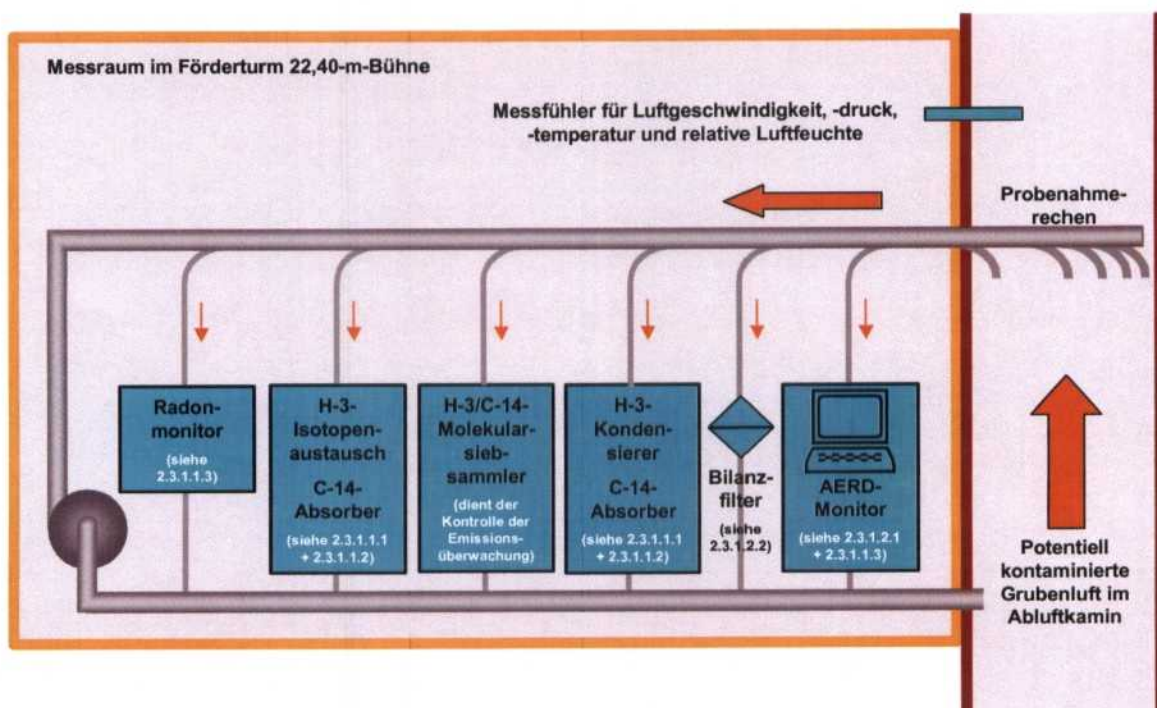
Messraum im Förderturm 22,40-m-Bühne

Messfühler für Luftgeschwindigkeit, -druck, -temperatur und relative Luftfeuchte

Probenahmerechen

Radonmonitor

(siehe 2.3.1.1.3)

H-3-Isotopenaustausch

C-14-Absorber

(siehe 2.3.1.1.1 + 2.3.1.1.2)

H-3/C-14-Molekularsiebsammler

(dient der Kontrolle der Emissionsüberwachung)

H-3-Kondensierer

C-14-Absorber

(siehe 2.3.1.1.1 + 2.3.1.1.2)

Bilanzfilter

(siehe 2.3.1.2.2)

AERD-Monitor

(siehe 2.3.1.2.1 + 2.3.1.1.3)

Potentiell kontaminierte Grubenluft im Abluftkamin